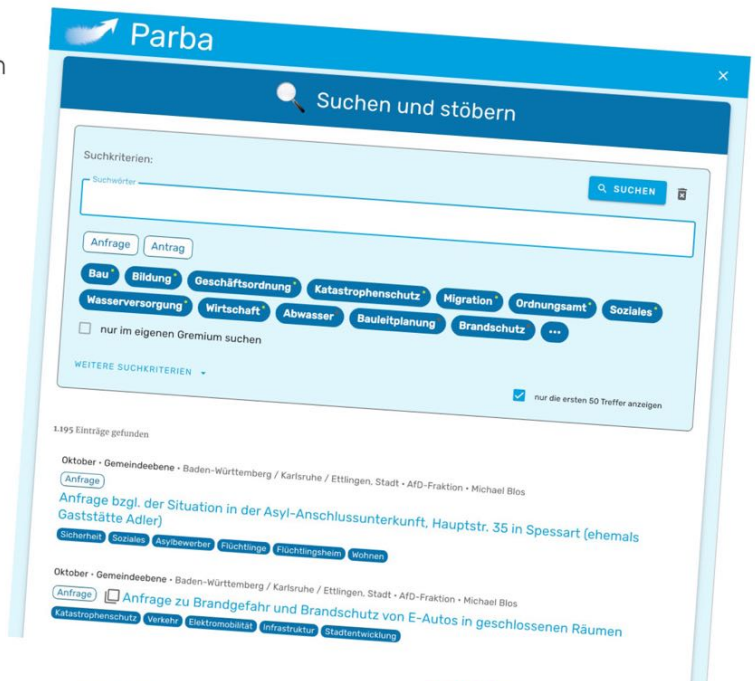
Parba

Suchen und stöbern

Suchkriterien:

Suchwörter

SUCHEN

Anfrage Antrag

Bau Bildung Geschäftsordnung Katastrophenschutz Migration Ordnungsamt Soziales Wasserversorgung Wirtschaft Abwasser Bauleitplanung Brandschutz ...

nur im eigenen Gremium suchen

WEITERE SUCHKRITERIEN

nur die ersten 50 Treffer anzeigen

1.195 Einträge gefunden

Oktober • Gemeindeebene • Baden-Württemberg / Karlsruhe / Ettlingen, Stadt • AfD-Fraktion • Michael Blos

Anfrage

Anfrage bzgl. der Situation in der Asyl-Anschlussunterkunft, Hauptstr. 35 in Spessart (ehemals Gaststätte Adler)

Sicherheit Soziales Asylbewerber Flüchtlinge Flüchtlingsheim Wohnen

Oktober • Gemeindeebene • Baden-Württemberg / Karlsruhe / Ettlingen, Stadt • AfD-Fraktion • Michael Blos

Anfrage

Anfrage zu Brandgefahr und Brandschutz von E-Autos in geschlossenen Räumen

Katastrophenschutz Verkehr Elektromobilität Infrastruktur Stadtentwicklung